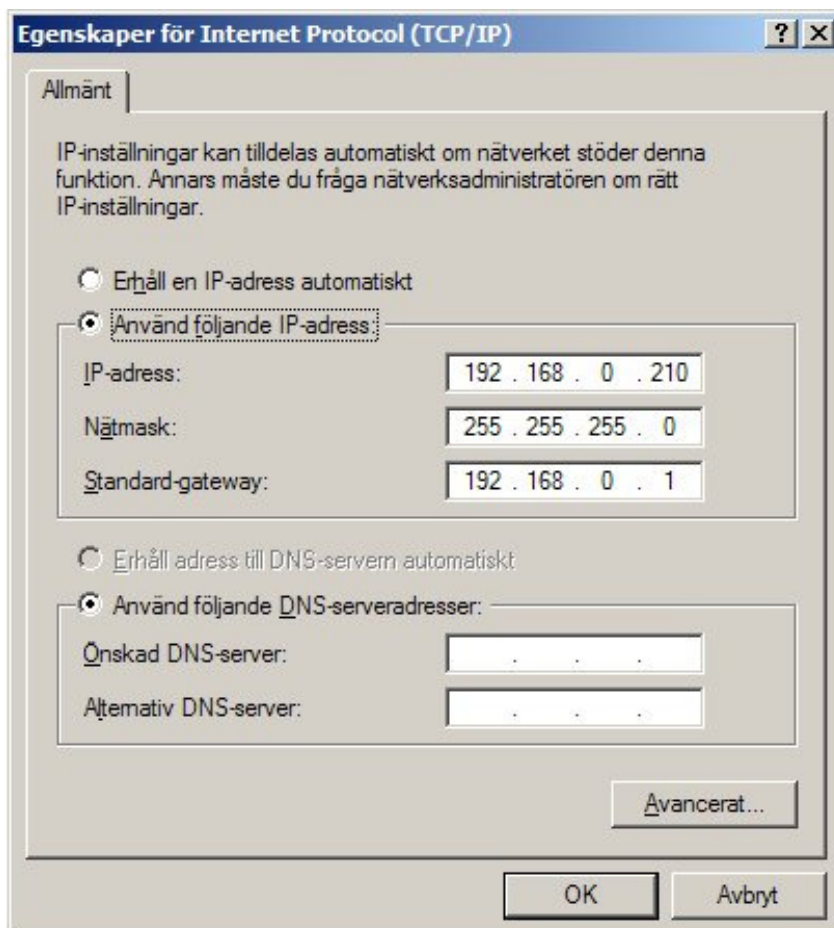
Egenskaper för Internet Protocol (TCP/IP)

?

×

Allmänt

IP-inställningar kan tilldelas automatiskt om nätverket stöder denna funktion. Annars måste du fråga nätverksadministratören om rätt IP-inställningar.

Erhåll en IP-adress automatiskt

Använd följande IP-adress:

IP-adress: 192 . 168 . 0 . 210

Nätmask: 255 . 255 . 255 . 0

Standard-gateway: 192 . 168 . 0 . 1

Erhåll adress till DNS-servern automatiskt

Använd följande DNS-serveradresser:

Önskad DNS-server: . . .

Alternativ DNS-server: . . .

Avancerat...

OK

Avbryt